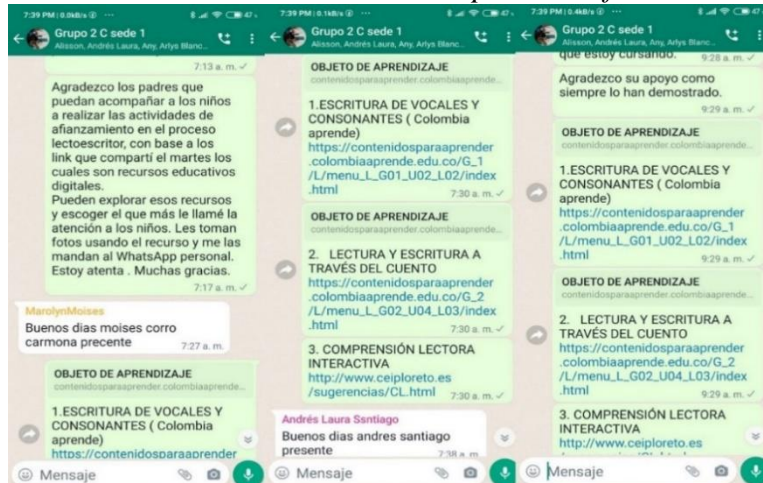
7:39 PM | 0.0kB/s
Grupo 2 C sede 1
Alisson, Andrés Laura, Any, Arlys Blanc...
7:13 a. m.

Agradezco los padres que puedan acompañar a los niños a realizar las actividades de afianzamiento en el proceso lectoescritor, con base a los link que compartí el martes los cuales son recursos educativos digitales.
Pueden explorar esos recursos y escoger el que más le llamé la atención a los niños. Les toman fotos usando el recurso y me las mandan al WhatsApp personal. Estoy atenta . Muchas gracias.
7:17 a. m.

MarolynMoises
Buenos dias moises corro carmona precente
7:27 a. m.

OBJETO DE APRENDIZAJE
contenidosparaaprender.colombiaaprende.edu.co
1.ESCRITURA DE VOCALES Y CONSONANTES ( Colombia aprende)
https://contenidosparaaprender

Mensaje

7:39 PM | 0.1kB/s
Grupo 2 C sede 1
Alisson, Andrés Laura, Any, Arlys Blanc...
OBJETO DE APRENDIZAJE
contenidosparaaprender.colombiaaprende.edu.co
1.ESCRITURA DE VOCALES Y CONSONANTES ( Colombia aprende)
https://contenidosparaaprender.colombiaaprende.edu.co/G_1/L/menu_L_G01_U02_L02/index.html
7:30 a. m.

OBJETO DE APRENDIZAJE
contenidosparaaprender.colombiaaprende.edu.co
2. LECTURA Y ESCRITURA A TRAVÉS DEL CUENTO
https://contenidosparaaprender.colombiaaprende.edu.co/G_2/L/menu_L_G02_U04_L03/index.html
7:30 a. m.

3. COMPRENSIÓN LECTORA INTERACTIVA
http://www.ceiploreto.es/sugerencias/CL.html
7:30 a. m.

Andrés Laura Ssntiago
Buenos dias andres santiago presente
7:38 a. m.

Mensaje

7:39 PM | 0.4kB/s
Grupo 2 C sede 1
Alisson, Andrés Laura, Any, Arlys Blanc...
que estoy cursando.
9:28 a. m.

Agradezco su apoyo como siempre lo han demostrado.
9:29 a. m.

OBJETO DE APRENDIZAJE
contenidosparaaprender.colombiaaprende.edu.co
1.ESCRITURA DE VOCALES Y CONSONANTES ( Colombia aprende)
https://contenidosparaaprender.colombiaaprende.edu.co/G_1/L/menu_L_G01_U02_L02/index.html
9:29 a. m.

OBJETO DE APRENDIZAJE
contenidosparaaprender.colombiaaprende.edu.co
2. LECTURA Y ESCRITURA A TRAVÉS DEL CUENTO
https://contenidosparaaprender.colombiaaprende.edu.co/G_2/L/menu_L_G02_U04_L03/index.html
9:29 a. m.

3. COMPRENSIÓN LECTORA INTERACTIVA
http://www.ceiploreto.es

Mensaje